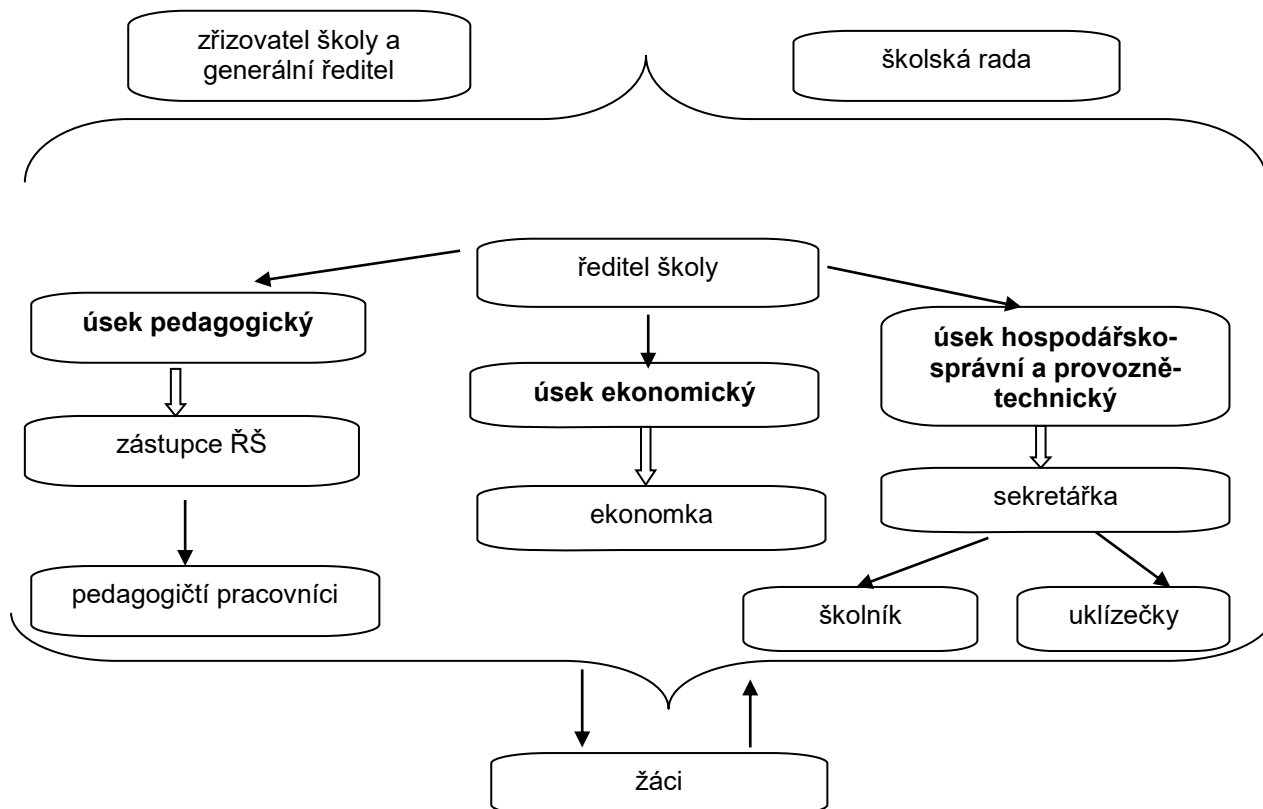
zřizovatel školy a generální ředitel

školská rada

ředitel školy

**úsek pedagogický**

**úsek ekonomický**

**úsek hospodářsko-správní a provozně-technický**

zástupce ŘŠ

ekonomka

sekretářka

pedagogičtí pracovníci

školník

uklízečky

žáci